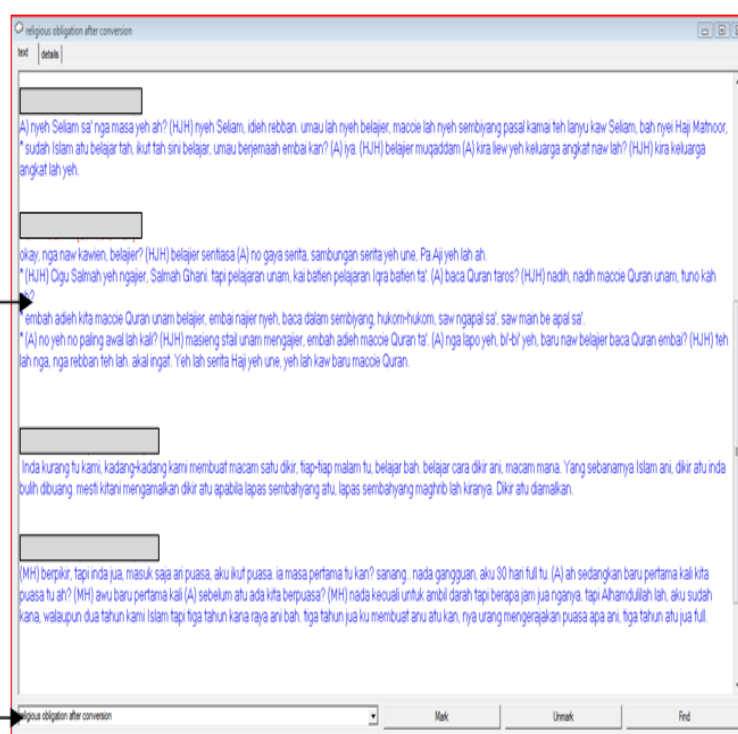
religious obligation after conversion

text | details

A) nyeh Seliam sa' nga masa yeh ah? (HJH) nyeh Seliam, idieh rebban. umau lah nyeh belajier, macoie lah nyeh sembiyang pasal kamai teh lanyu kaw Seliam, bah nyei Haji Mafnoor,
* sudah Islam atu belajar tah, ikut tah sini belajar, umau berjemaah embai kan? (A) iya. (HJH) belajier muqaddam (A) kira liew yeh keluarga angkat naw lah? (HJH) kira keluarga angkat lah yeh.

okay, nga naw kawien, belajier? (HJH) belajier sentiasa (A) no gaya serita, sambungan serita yeh une, Pa Aji yeh lah ah.
* (HJH) Cigu Salmah yeh ngajier, Salmah Ghani. tapi pelajaran unam, kai baften pelajaran Iqra baften ta'. (A) baca Quran taros? (HJH) nadih, nadih macoie Quran unam, tuno kah ah?
* embah adieh kita macoie Quran unam belajier, embai najier nyeh, baca dalam sembiyang, hukom-hukom, saw ngapal sa', saw main be apal sa'.
* (A) no yeh no paling awal lah kali? (HJH) masieng stail unam mengajier, embah adieh macoie Quran ta'. (A) nga lapo yeh, bi'-bi' yeh, baru naw belajier baca Quran embai? (HJH) teh lah nga, nga rebban teh lah. akal ingat. Yeh lah serita Haji yeh une, yeh lah kaw baru macoie Quran.

Inda kurang tu kami, kadang-kadang kami membuat macam satu dikir, tiap-tiap malam tu, belajar bah. belajar cara dikir ani, macam mana. Yang sebanarnya Islam ani, dikir atu inda bulih dibuang. mesti kitani mengamalkan dikir atu apabila lapas sembahyang atu, lapas sembahyang maghrib lah kiranya. Dikir atu diamalkan.

(MH) berpikir, tapi inda jua, masuk saja ari puasa, aku ikut puasa. ia masa pertama tu kan? sanang.. nada gangguan, aku 30 hari full tu. (A) ah sedangkan baru pertama kali kita puasa tu ah? (MH) awu baru pertama kali (A) sebelum atu ada kita berpuasa? (MH) nada kecuali untuk ambil darah tapi berapa jam jua nganya. tapi Alhamdulillah lah, aku sudah kana, walaupun dua tahun kami Islam tapi tiga tahun kana raya ani bah. tiga tahun jua ku membuat anu atu kan, nya urang mengerajakan puasa apa ani, tiga tahun atu jua full.

religious obligation after conversion | Mark | Unmark | Find